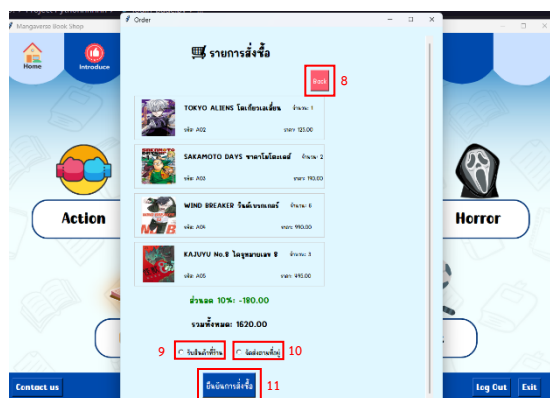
Mangaverse Book Shop
Home
Introduce
Order
รายการสั่งซื้อ
Back
8
TOKYO ALIENS โตเกียวเอเลี่ยน จำนวน: 1
รหัส: A02 ราคา: 123.00
SAKAMOTO DAYS ซาคาโมโตะเดย์ จำนวน: 2
รหัส: A03 ราคา: 193.00
WIND BREAKER วินด์เบรกเกอร์ จำนวน: 6
รหัส: A04 ราคา: 990.00
KAIJUYU No.8 ไคจูหมายเลข 8 จำนวน: 3
รหัส: A05 ราคา: 495.00
ส่วนลด 10%: -180.00
รวมทั้งหมด: 1620.00
9
รับสินค้าที่ร้าน
จัดส่งตามที่อยู่
10
ยืนยันการสั่งซื้อ
11
Action
Horror
Contact us
Log Out
Exit